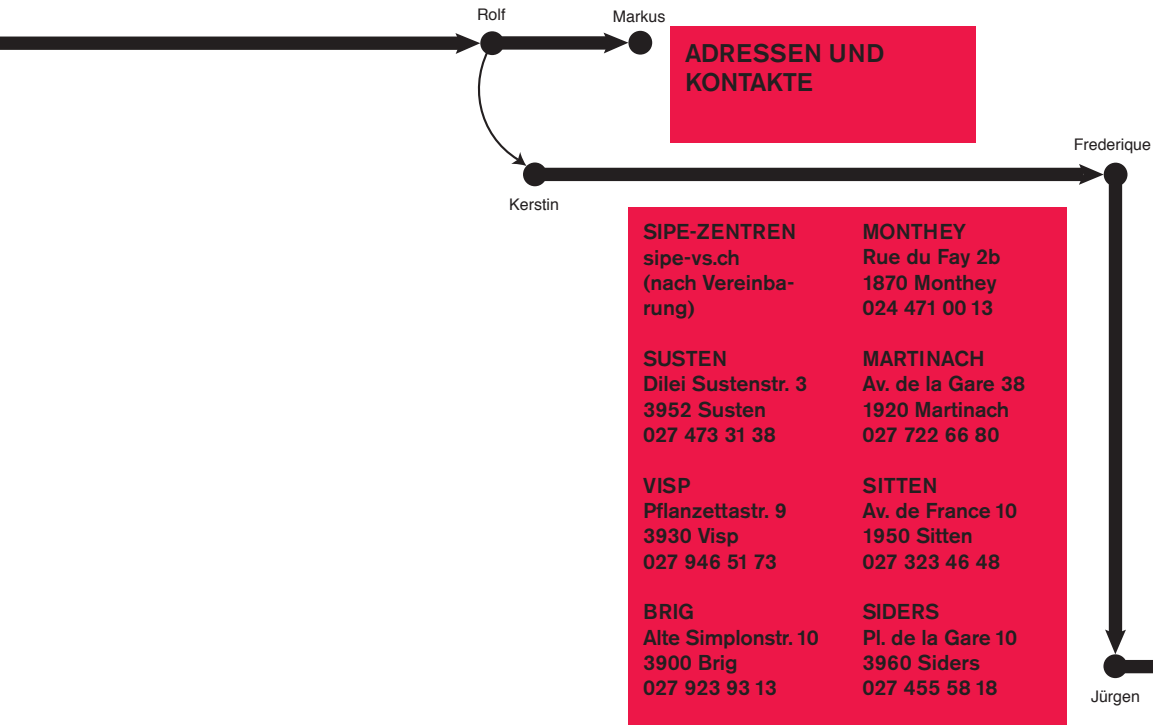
Rolf

Markus

ADRESSEN UND KONTAKTE

Frederique

Kerstin

SIPE-ZENTREN
sipe-vs.ch
(nach Vereinbarung)

SUSTEN
Dilei Sustenstr. 3
3952 Susten
027 473 31 38

VISP
Pflanzettastr. 9
3930 Visp
027 946 51 73

BRIG
Alte Simplonstr. 10
3900 Brig
027 923 93 13

MONTHEY
Rue du Fay 2b
1870 Monthey
024 471 00 13

MARTINACH
Av. de la Gare 38
1920 Martinach
027 722 66 80

SITTEN
Av. de France 10
1950 Sitten
027 323 46 48

SIDERS
Pl. de la Gare 10
3960 Siders
027 455 58 18

Jürgen